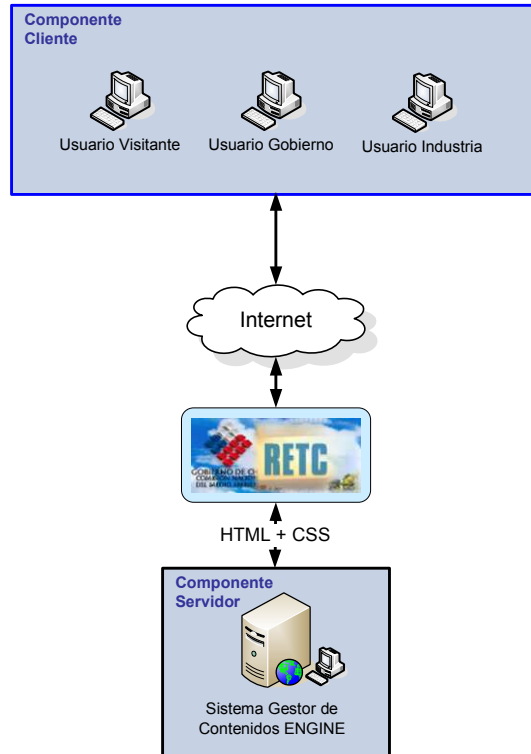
Componente Cliente

Usuario Visitante

Usuario Gobierno

Usuario Industria

Internet

GOBIERNO DE C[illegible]
COMISIÓN NACIO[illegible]
DEL MEDIO AMBIE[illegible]

RETC

HTML + CSS

Componente Servidor

Sistema Gestor de Contenidos ENGINE